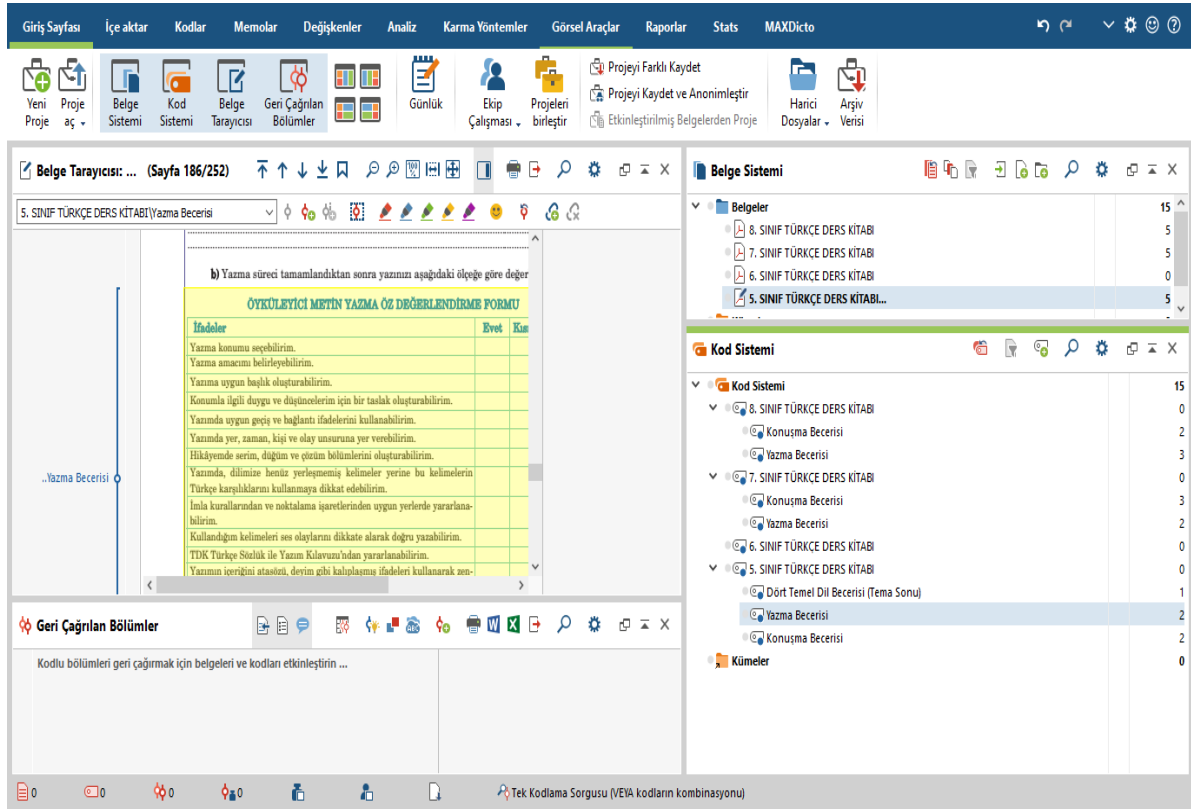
Giriş Sayfası İçe aktar Kodlar Memolar Değişkenler Analiz Karma Yöntemler Görsel Araçlar Raporlar Stats MAXDicto

Yeni Proje | Proje aç | Belge Sistemi | Kod Sistemi | Belge Tarayıcısı | Geri Çağrılan Bölümler | Günlük | Ekip Çalışması | Projeleri birleştir | Projeyi Farklı Kaydet | Projeyi Kaydet ve Anonimleştir | Etkinleştirilmiş Belgelerden Proje | Harici Dosyalar | Arşiv Verisi

Belge Tarayıcısı: ... (Sayfa 186/252)

5. SINIF TÜRKÇE DERS KİTABI\Yazma Becerisi

b) Yazma süreci tamamlandıktan sonra yazınızı aşağıdaki ölçeğe göre değer

ÖYKÜLEYİCİ METİN YAZMA ÖZ DEĞERLENDİRME FORMU

| İfadeler | Evet | Kıs |
|---|---|---|
| Yazma konumu seçebilirim. | | |
| Yazma amacımı belirleyebilirim. | | |
| Yazıma uygun başlık oluşturabilirim. | | |
| Konumla ilgili duygu ve düşüncelerim için bir taslak oluşturabilirim. | | |
| Yazımda uygun geçiş ve bağlantı ifadelerini kullanabilirim. | | |
| Yazımda yer, zaman, kişi ve olay unsuruna yer verebilirim. | | |
| Hikâyemde serim, düğüm ve çözüm bölümlerini oluşturabilirim. | | |
| Yazımda, dilimize henüz yerleşmemiş kelimeler yerine bu kelimelerin Türkçe karşılıklarını kullanmaya dikkat edebilirim. | | |
| İmla kurallarından ve noktalama işaretlerinden uygun yerlerde yararlanabilirim. | | |
| Kullandığım kelimeleri ses olaylarını dikkate alarak doğru yazabilirim. | | |
| TDK Türkçe Sözlük ile Yazım Kılavuzu'ndan yararlanabilirim. | | |
| Yazımın içeriğini atasözü, deyim gibi kalıplaşmış ifadeleri kullanarak zen- | | |

..Yazma Becerisi

Belge Sistemi

Belgeler 15
8. SINIF TÜRKÇE DERS KİTABI 5
7. SINIF TÜRKÇE DERS KİTABI 5
6. SINIF TÜRKÇE DERS KİTABI 0
5. SINIF TÜRKÇE DERS KİTABI... 5

Kod Sistemi

Kod Sistemi 15
8. SINIF TÜRKÇE DERS KİTABI 0
Konuşma Becerisi 2
Yazma Becerisi 3
7. SINIF TÜRKÇE DERS KİTABI 0
Konuşma Becerisi 3
Yazma Becerisi 2
6. SINIF TÜRKÇE DERS KİTABI 0
5. SINIF TÜRKÇE DERS KİTABI 0
Dört Temel Dil Becerisi (Tema Sonu) 1
Yazma Becerisi 2
Konuşma Becerisi 2
Kümeler 0

Geri Çağrılan Bölümler

Kodlu bölümleri geri çağırmak için belgeleri ve kodları etkinleştirin ...

0 0 0 0 Tek Kodlama Sorgusu (VEYA kodların kombinasyonu)